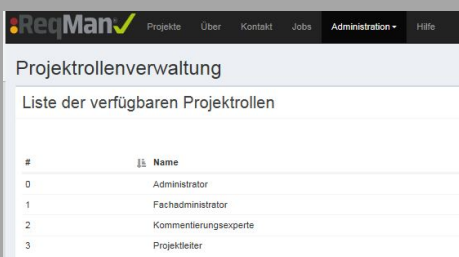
:ReqMan✓ Projekte Über Kontakt Jobs Administration ▾ Hilfe

Projektrollenverwaltung

Liste der verfügbaren Projektrollen

| # | Name |
|---|---|
| 0 | Administrator |
| 1 | Fachadministrator |
| 2 | Kommentierungsexperte |
| 3 | Projektleiter |